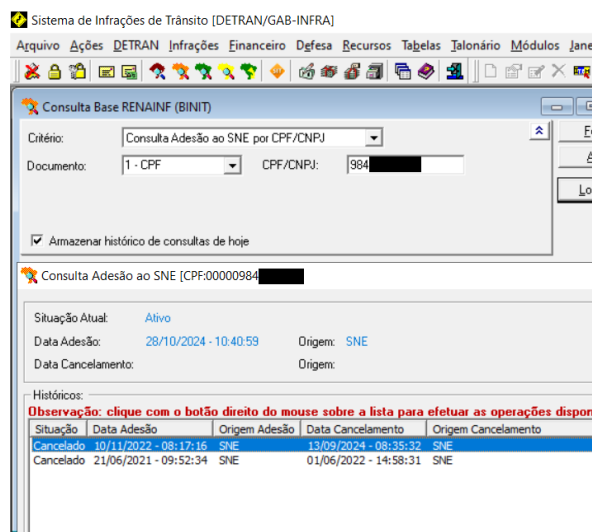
Sistema de Infrações de Trânsito [DETRAN/GAB-INFRA]

Arquivo Ações DETRAN Infrações Financeiro Defesa Recursos Tabelas Talonário Módulos Jane

Consulta Base RENAINF (BINIT)

Critério: Consulta Adesão ao SNE por CPF/CNPJ

Documento: 1 - CPF

CPF/CNPJ: 984

Fe

A

Lo

Armazenar histórico de consultas de hoje

Consulta Adesão ao SNE [CPF:00000984

Situação Atual: Ativo

Data Adesão: 28/10/2024 - 10:40:59 Origem: SNE

Data Cancelamento: Origem:

Históricos:

Observação: clique com o botão direito do mouse sobre a lista para efetuar as operações dispon

| Situação | Data Adesão | Origem Adesão | Data Cancelamento | Origem Cancelamento |
|---|---|---|---|---|
| Cancelado | 10/11/2022 - 08:17:16 | SNE | 13/09/2024 - 08:35:32 | SNE |
| Cancelado | 21/06/2021 - 09:52:34 | SNE | 01/06/2022 - 14:58:31 | SNE |